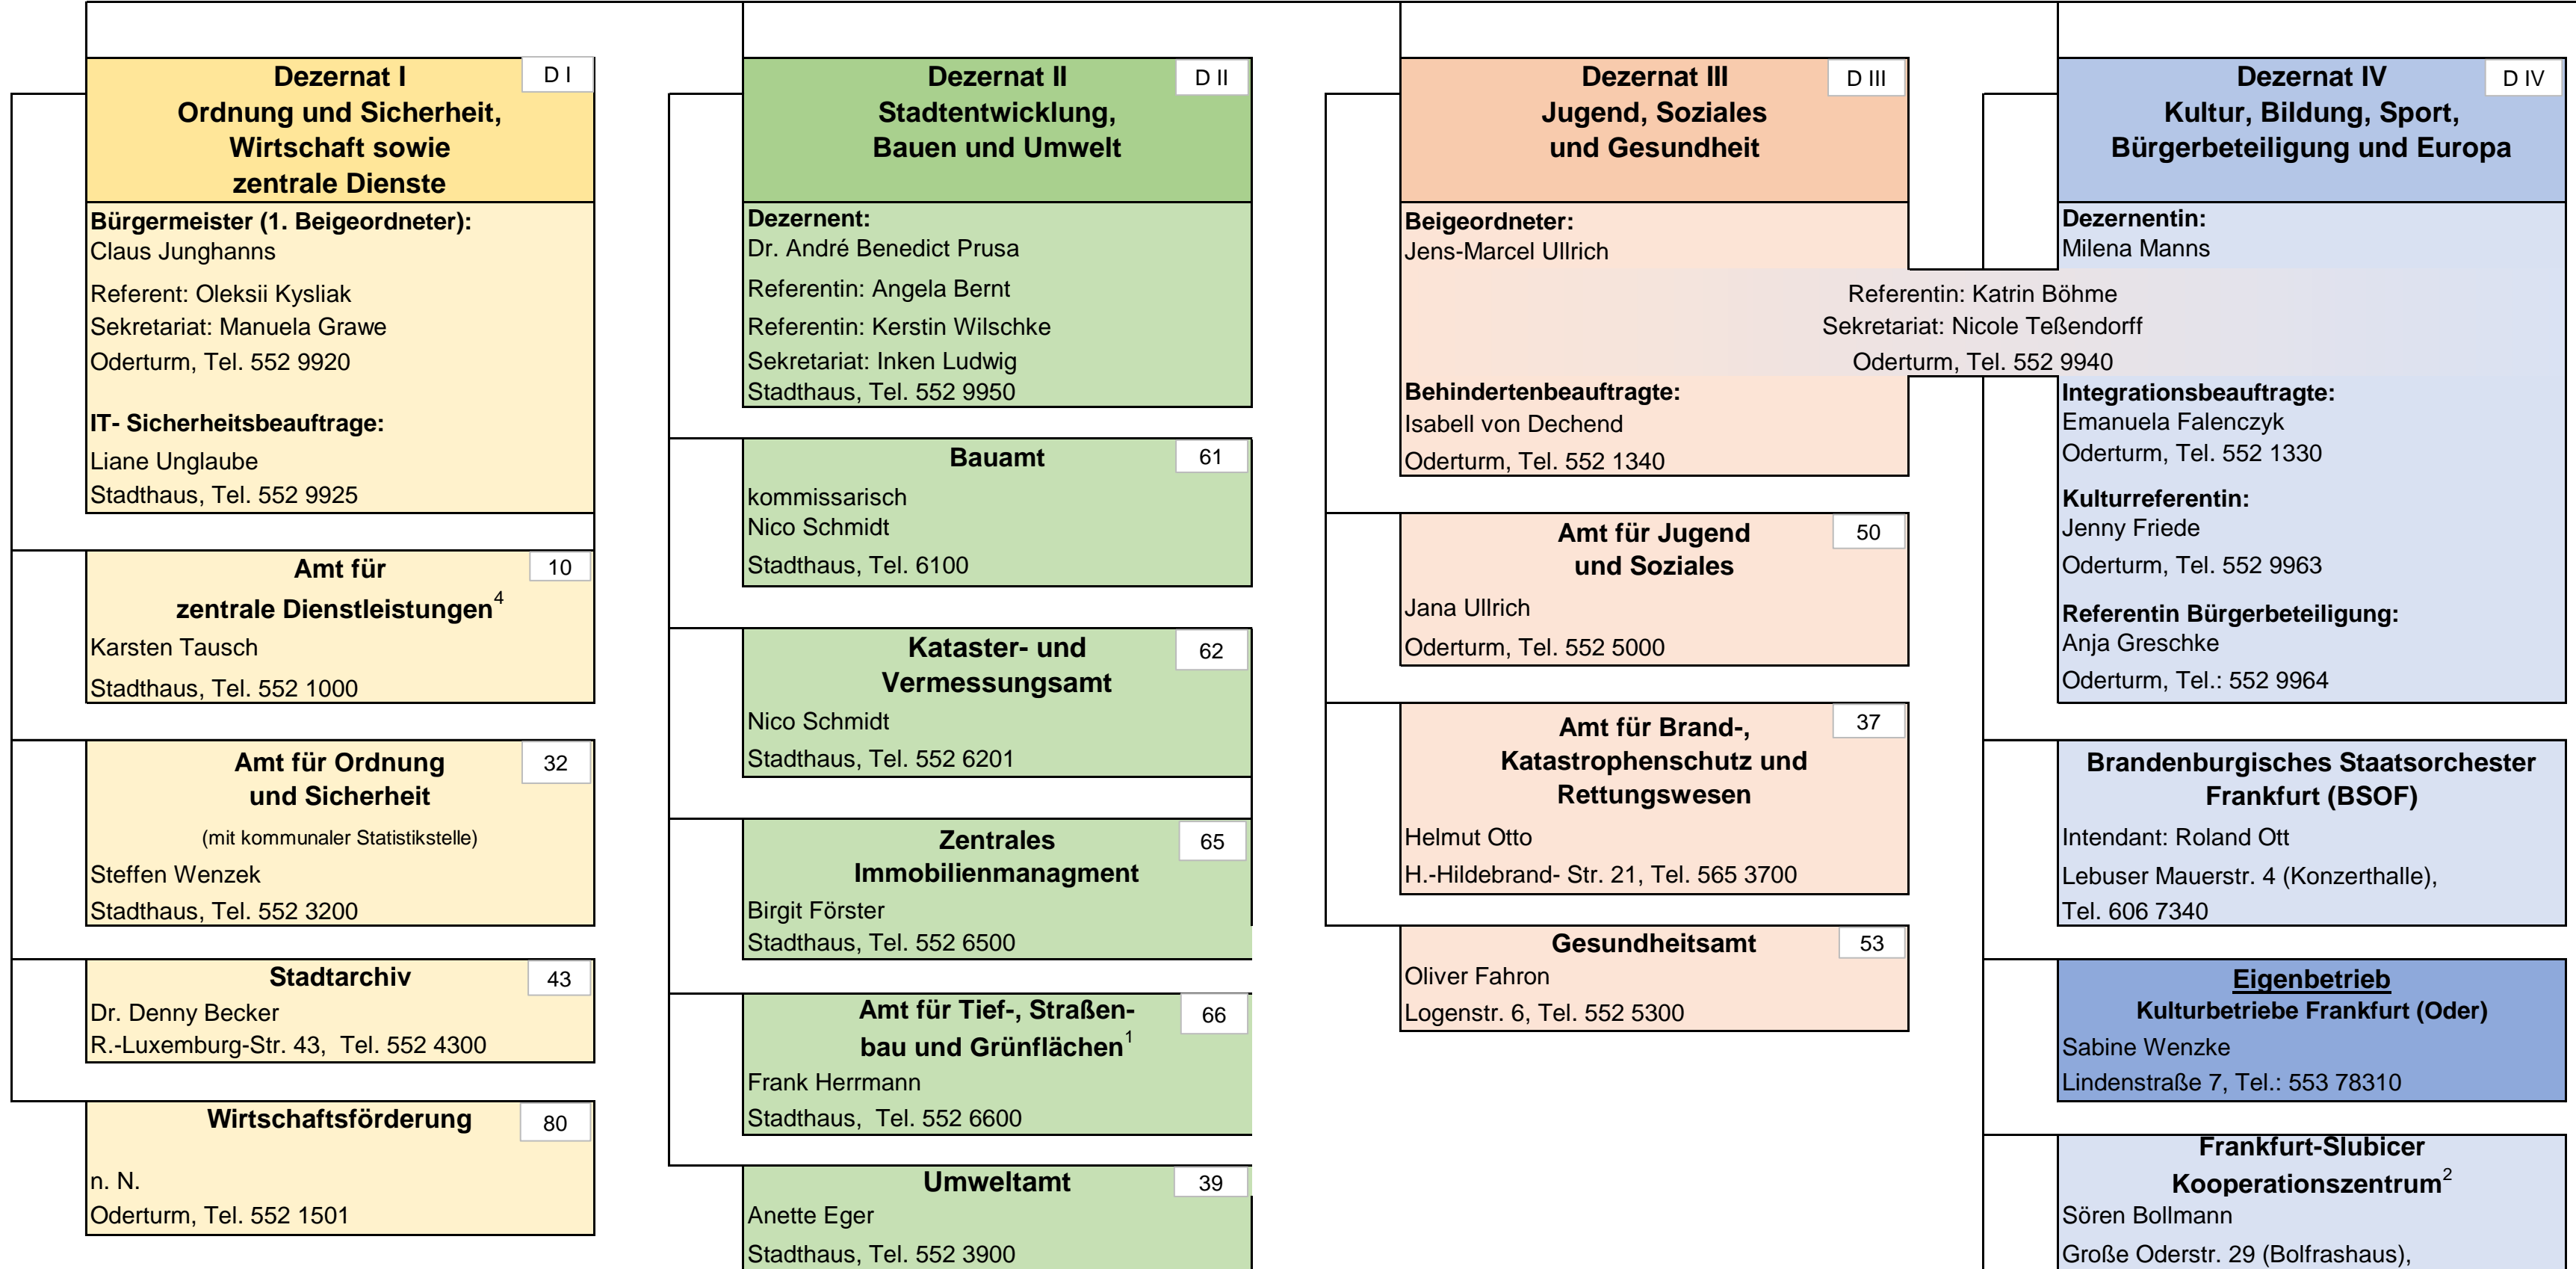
Dezernat I
Ordnung und Sicherheit, Wirtschaft sowie zentrale Dienste

D I

Bürgermeister (1. Beigeordneter):
Claus Junghanns

Referent: Oleksii Kysliak
Sekretariat: Manuela Grawe
Oderturm, Tel. 552 9920

IT- Sicherheitsbeauftrage:
Liane Unglaube
Stadthaus, Tel. 552 9925

Amt für zentrale Dienstleistungen$^4$

10

Karsten Tausch
Stadthaus, Tel. 552 1000

Amt für Ordnung und Sicherheit

32

(mit kommunaler Statistikstelle)
Steffen Wenzek
Stadthaus, Tel. 552 3200

Stadtarchiv

43

Dr. Denny Becker
R.-Luxemburg-Str. 43, Tel. 552 4300

Wirtschaftsförderung

80

n. N.
Oderturm, Tel. 552 1501

Dezernat II
Stadtentwicklung, Bauen und Umwelt

D II

Dezernent:
Dr. André Benedict Prusa
Referentin: Angela Bernt
Referentin: Kerstin Wilschke
Sekretariat: Inken Ludwig
Stadthaus, Tel. 552 9950

Bauamt

61

kommissarisch
Nico Schmidt
Stadthaus, Tel. 6100

Kataster- und Vermessungsamt

62

Nico Schmidt
Stadthaus, Tel. 552 6201

Zentrales Immobilienmanagment

65

Birgit Förster
Stadthaus, Tel. 552 6500

Amt für Tief-, Straßenbau und Grünflächen$^1$

66

Frank Herrmann
Stadthaus, Tel. 552 6600

Umweltamt

39

Anette Eger
Stadthaus, Tel. 552 3900

Dezernat III
Jugend, Soziales und Gesundheit

D III

Beigeordneter:
Jens-Marcel Ullrich

Referentin: Katrin Böhme
Sekretariat: Nicole Teßendorff
Oderturm, Tel. 552 9940

Behindertenbeauftragte:
Isabell von Dechend
Oderturm, Tel. 552 1340

Amt für Jugend und Soziales

50

Jana Ullrich
Oderturm, Tel. 552 5000

Amt für Brand-, Katastrophenschutz und Rettungswesen

37

Helmut Otto
H.-Hildebrand- Str. 21, Tel. 565 3700

Gesundheitsamt

53

Oliver Fahron
Logenstr. 6, Tel. 552 5300

Dezernat IV
Kultur, Bildung, Sport, Bürgerbeteiligung und Europa

D IV

Dezernentin:
Milena Manns

Integrationsbeauftragte:
Emanuela Falenczyk
Oderturm, Tel. 552 1330

Kulturreferentin:
Jenny Friede
Oderturm, Tel. 552 9963

Referentin Bürgerbeteiligung:
Anja Greschke
Oderturm, Tel.: 552 9964

Brandenburgisches Staatsorchester Frankfurt (BSOF)
Intendant: Roland Ott
Lebuser Mauerstr. 4 (Konzerthalle),
Tel. 606 7340

Eigenbetrieb
Kulturbetriebe Frankfurt (Oder)
Sabine Wenzke
Lindenstraße 7, Tel.: 553 78310

Frankfurt-Slubicer Kooperationszentrum$^2$
Sören Bollmann
Große Oderstr. 29 (Bolfrashaus),